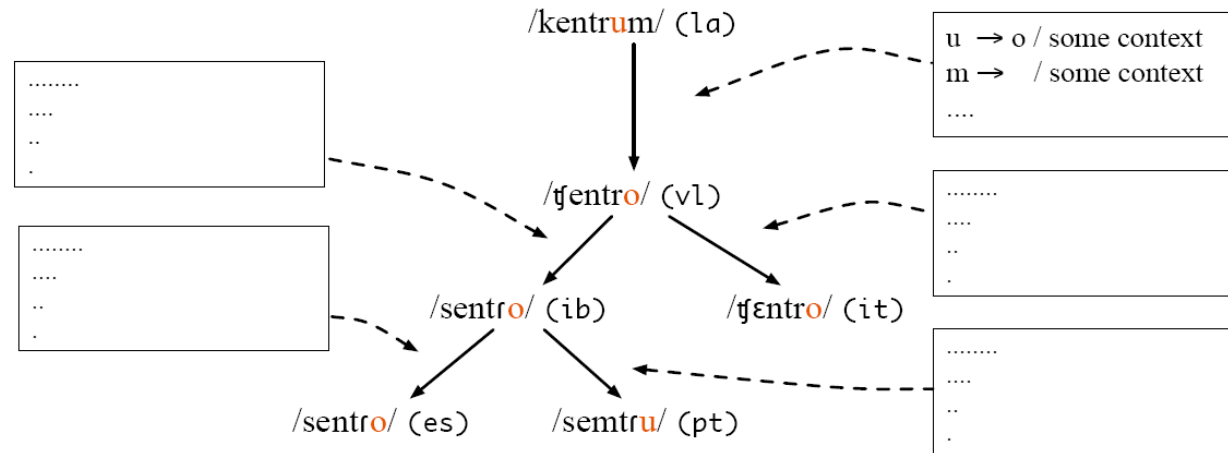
/kentrum/ (la)

u → o / some context
m → / some context
....

........
....
..
.

/ʧentro/ (vl)

........
....
..
.

........
....
..
.

/sentɾo/ (ib)

/ʧɛntro/ (it)

........
....
..
.

/sentɾo/ (es)

/semtɾu/ (pt)